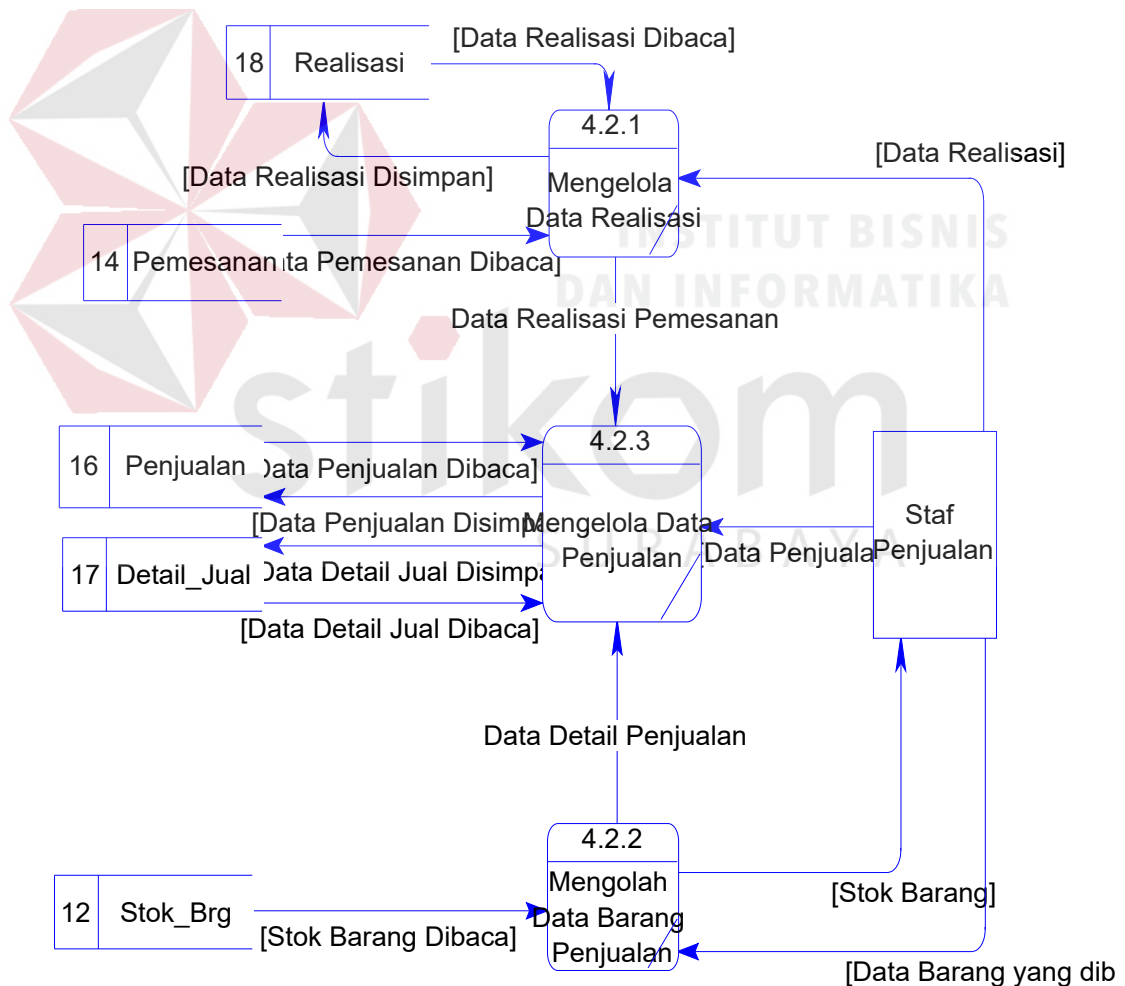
18 Realisasi

[Data Realisasi Dibaca]

4.2.1

Mengelola Data Realisasi

[Data Realisasi]

[Data Realisasi Disimpan]

14 Pemesanan

[Data Pemesanan Dibaca]

INSTITUT BISNIS DAN INFORMATIKA

Data Realisasi Pemesanan

stikom

16 Penjualan

[Data Penjualan Dibaca]

4.2.3

[Data Penjualan Disimp

Mengelola Data Penjualan

Staf Penjualan

17 Detail_Jual

[Data Detail Jual Disimp

Data Penjuala

SURABAYA

[Data Detail Jual Dibaca]

Data Detail Penjualan

4.2.2

Mengolah Data Barang Penjualan

[Stok Barang]

12 Stok_Brg

[Stok Barang Dibaca]

[Data Barang yang dib